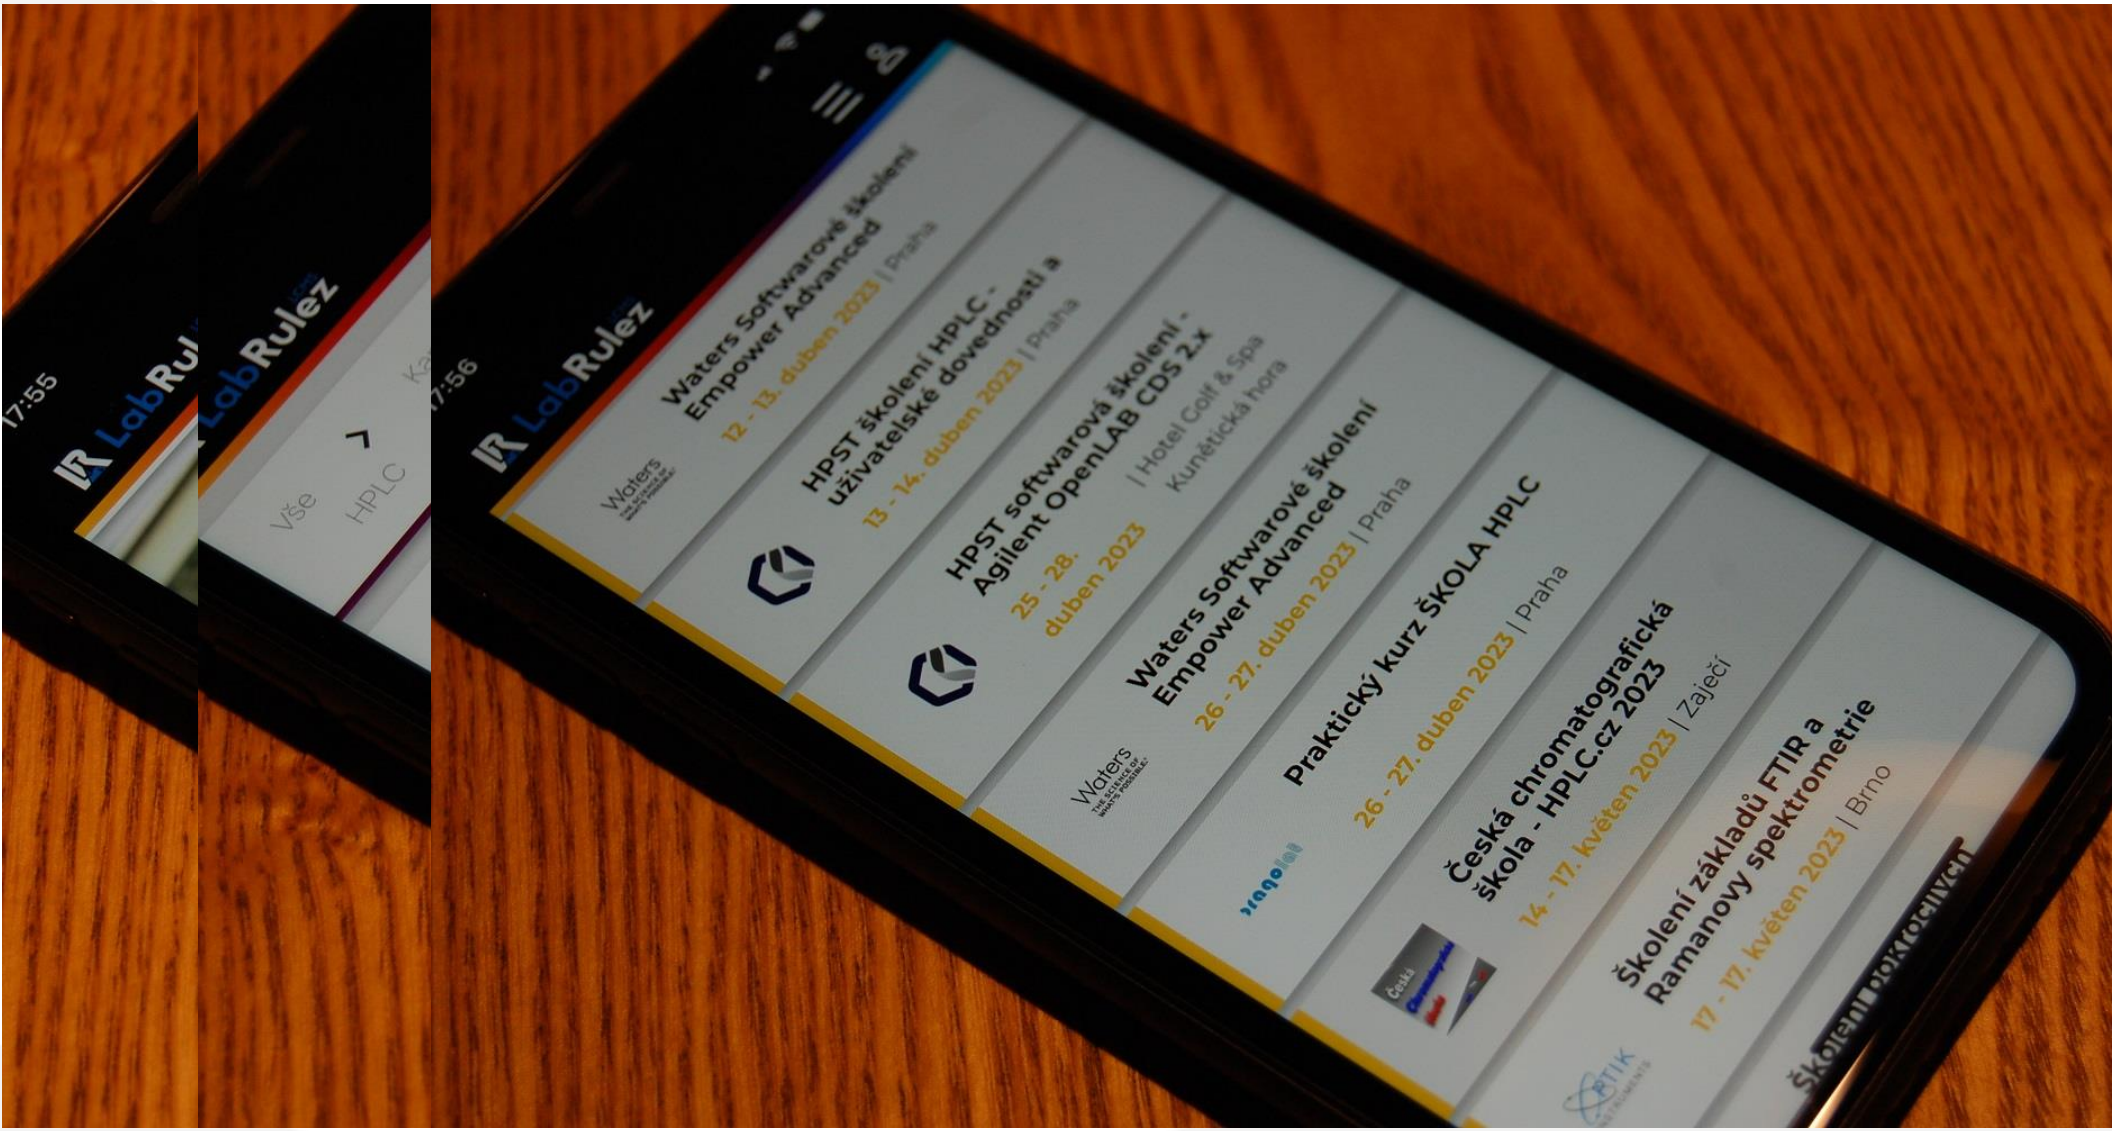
17:55

LabRul

LabRulez

Vše

HPLC

Ka

17:56

LabRulez

Waters
THE SCIENCE OF WHAT'S POSSIBLE.

Waters Softwarové školení Empower Advanced
12 - 13. duben 2023 | Praha

HPST školení HPLC - uživatelské dovednosti a
13 - 14. duben 2023 | Praha

HPST softwarová školení - Agilent OpenLAB CDS 2.x
25 - 28. duben 2023 | Hotel Golf & Spa Kunětická hora

Waters
THE SCIENCE OF WHAT'S POSSIBLE.

Waters Softwarové školení Empower Advanced
26 - 27. duben 2023 | Praha

Praktický kurz ŠKOLA HPLC
26 - 27. duben 2023 | Praha

Česká chromatografická škola - HPLC.cz 2023
14 - 17. květen 2023 | Zaječí

Školení základů FTIR a Ramanovy spektrometrie
17 - 17. květen 2023 | Brno

OPTIK INSTRUMENTS

Školení pokročilých